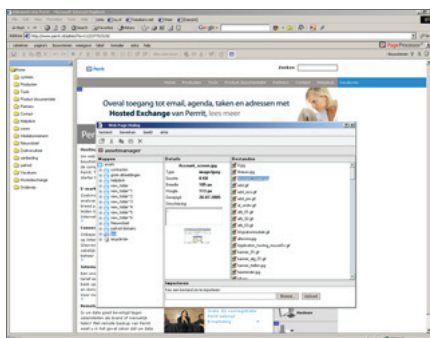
Perrit

Zoeken

Overal toegang tot email, agenda, taken en adressen met Hosted Exchange van Perrit, lees meer

Web Page Dialog

assetmanager

Mappen

Details

Bestanden

Home

Producten

Toets

Product documentatie

Partners

Contact

Helpdesk

Nieuwsbrief

Diensten

Importeren

Browse...

Upload

PageProducer